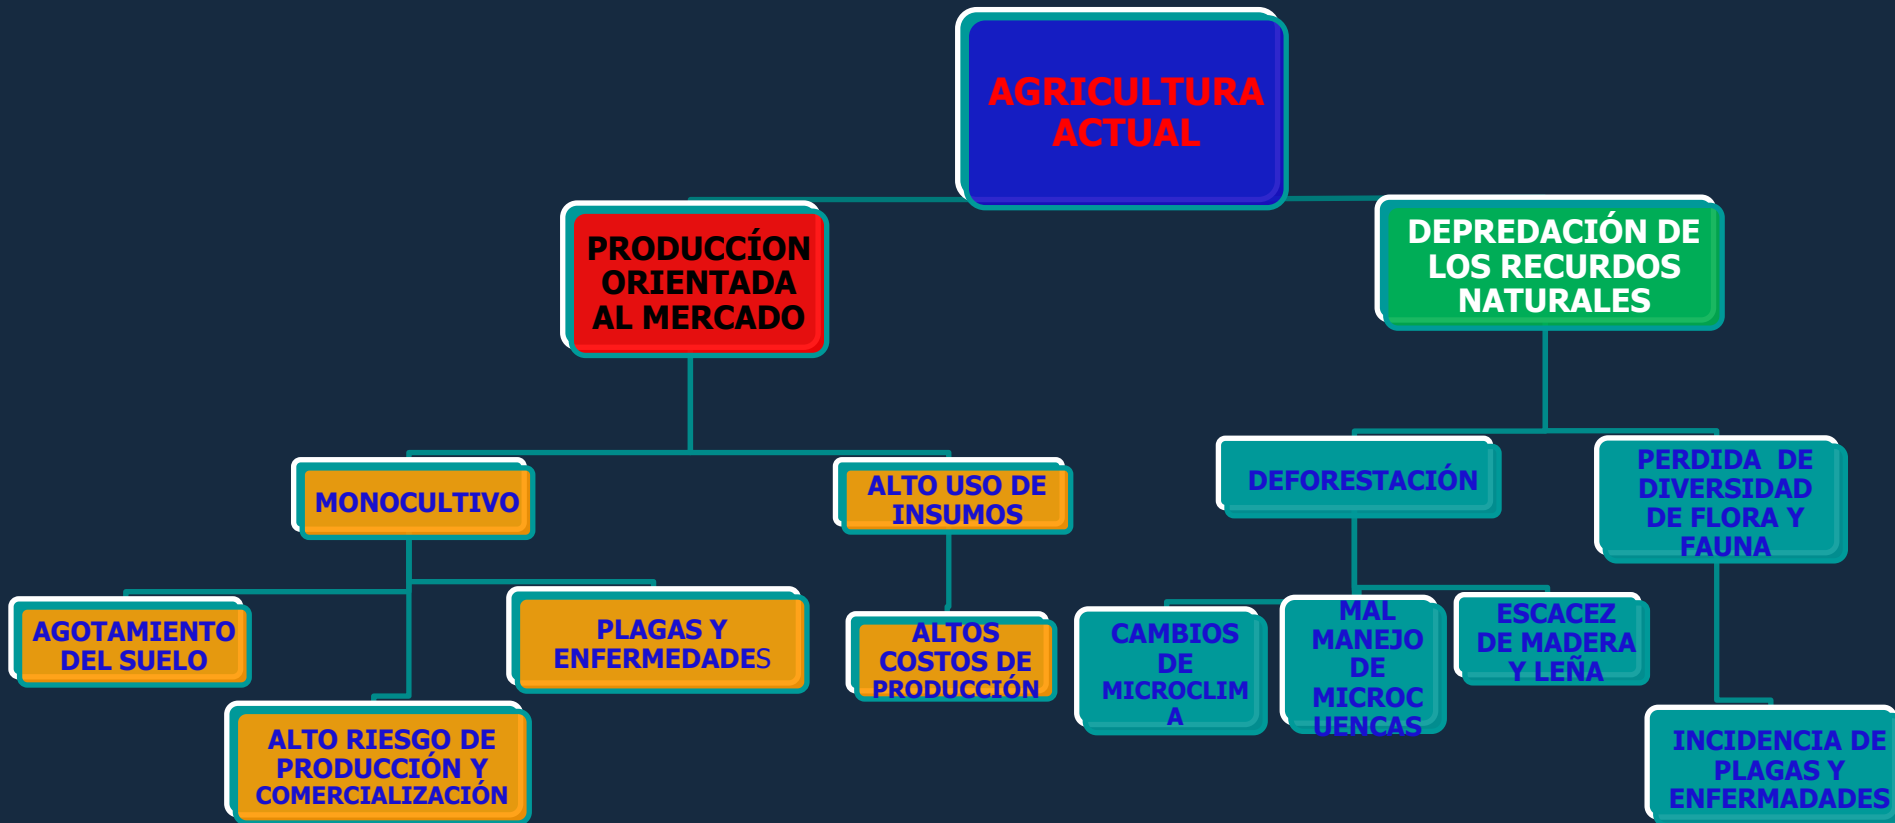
AGRICULTURA ACTUAL

PRODUCCÍON ORIENTADA AL MERCADO

DEPREDACIÓN DE LOS RECURSOS NATURALES

MONOCULTIVO

ALTO USO DE INSUMOS

DEFORESTACIÓN

PERDIDA DE DIVERSIDAD DE FLORA Y FAUNA

AGOTAMIENTO DEL SUELO

PLAGAS Y ENFERMEDADES

ALTOS COSTOS DE PRODUCCIÓN

CAMBIOS DE MICROCLIMA

MAL MANEJO DE MICROCUENCAS

ESCACEZ DE MADERA Y LEÑA

ALTO RIESGO DE PRODUCCIÓN Y COMERCIALIZACIÓN

INCIDENCIA DE PLAGAS Y ENFERMADADES